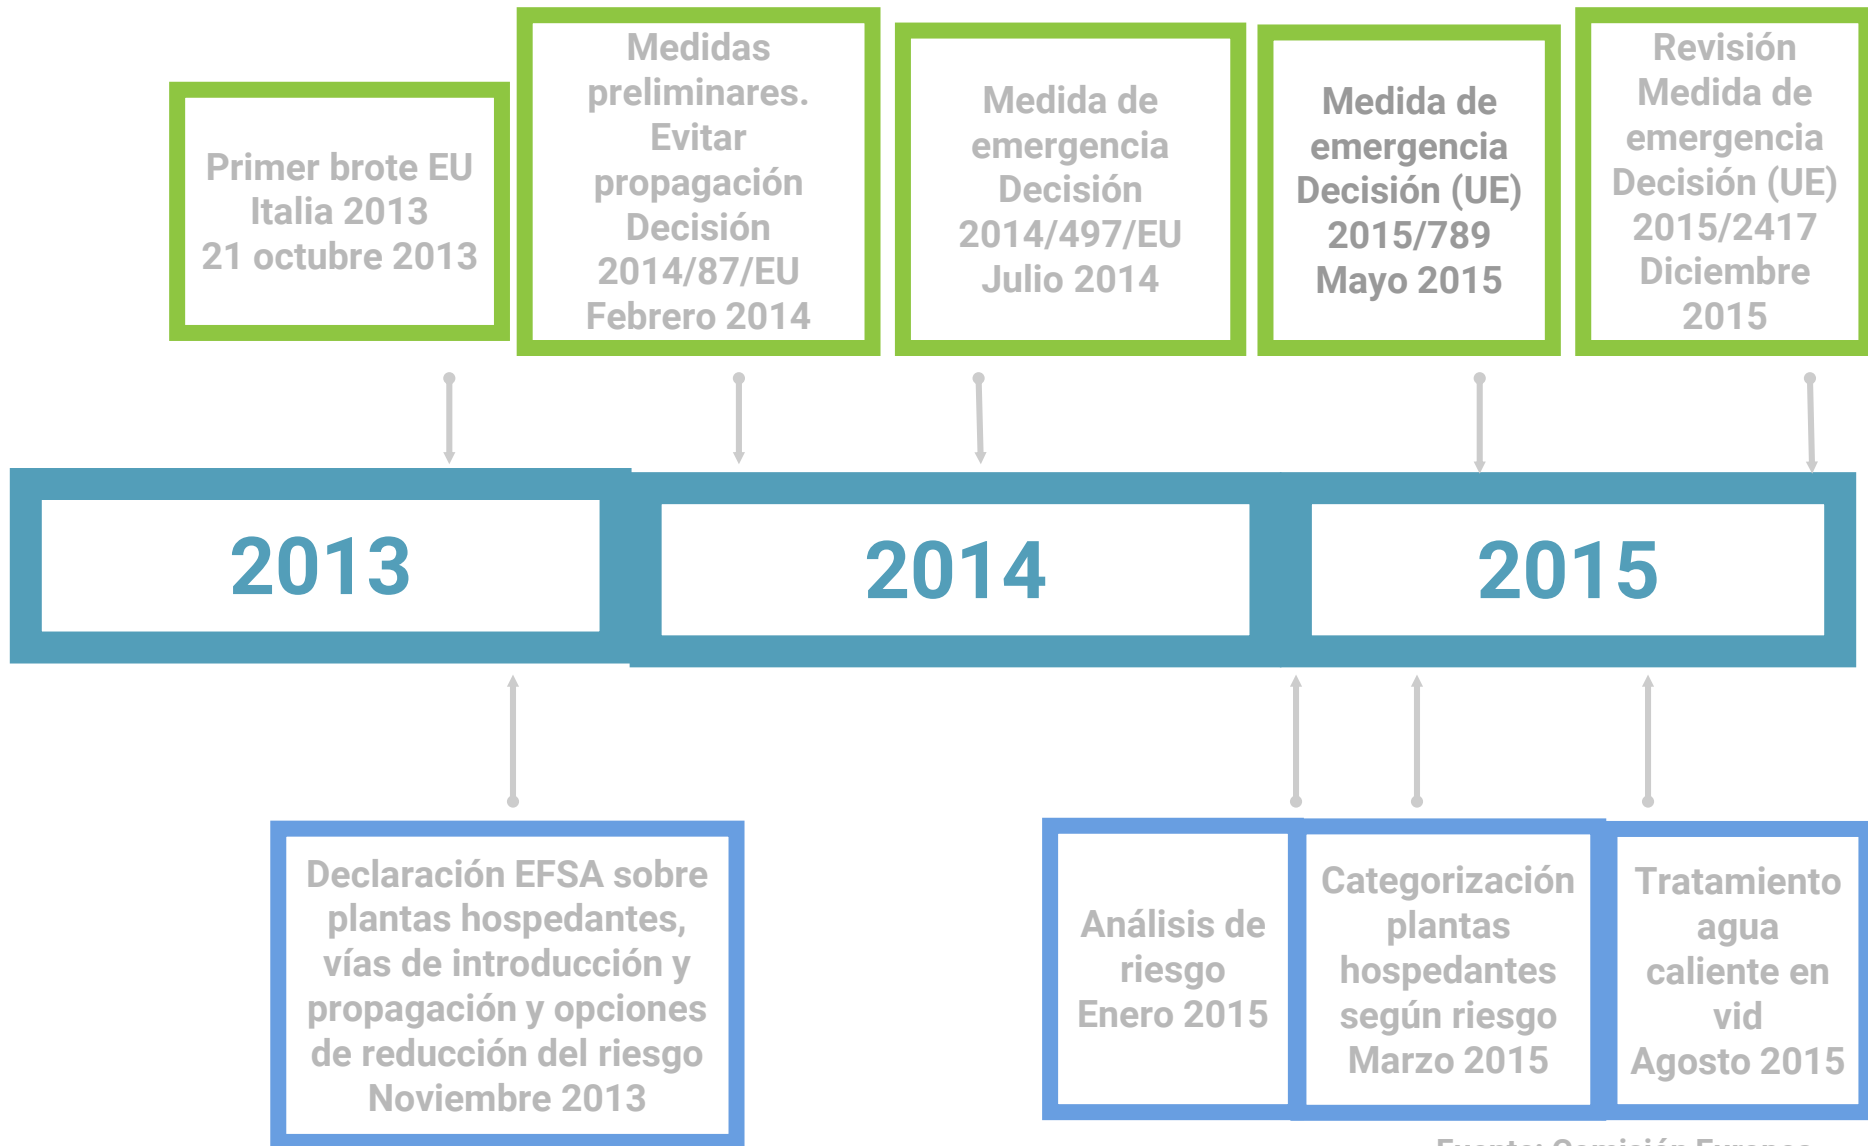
Primer brote EU Italia 2013
21 octubre 2013

Medidas preliminares. Evitar propagación Decisión 2014/87/EU Febrero 2014

Medida de emergencia Decisión 2014/497/EU Julio 2014

Medida de emergencia Decisión (UE) 2015/789 Mayo 2015

Revisión Medida de emergencia Decisión (UE) 2015/2417 Diciembre 2015

2013

2014

2015

Declaración EFSA sobre plantas hospedantes, vías de introducción y propagación y opciones de reducción del riesgo
Noviembre 2013

Análisis de riesgo
Enero 2015

Categorización plantas hospedantes según riesgo
Marzo 2015

Tratamiento agua caliente en vid
Agosto 2015

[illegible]